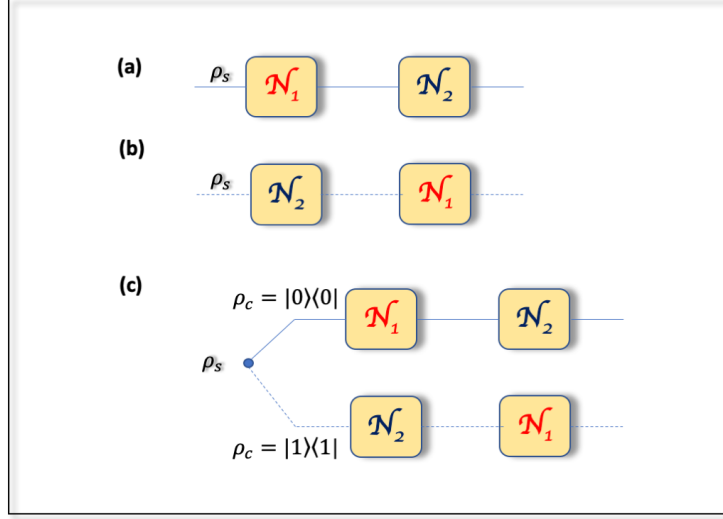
(a)

$\rho_s$ $\mathcal{N}_1$ $\mathcal{N}_2$

(b)

$\rho_s$ $\mathcal{N}_2$ $\mathcal{N}_1$

(c)

$\rho_c = |0\rangle\langle 0|$ $\mathcal{N}_1$ $\mathcal{N}_2$

$\rho_s$

$\mathcal{N}_2$ $\mathcal{N}_1$

$\rho_c = |1\rangle\langle 1|$